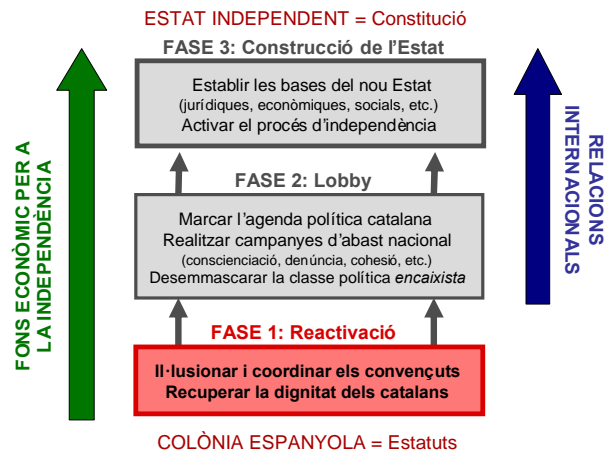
ESTAT INDEPENDENT = Constitució

FASE 3: Construcció de l'Estat

Establir les bases del nou Estat
(jurídiques, econòmiques, socials, etc.)
Activar el procés d'independència

FASE 2: Lobby

Marcar l'agenda política catalana
Realitzar campanyes d'abast nacional
(conscienciació, denúncia, cohesió, etc.)
Desemmascarar la classe política *encaixista*

FASE 1: Reactivació

Il·lusionar i coordinar els convençuts
Recuperar la dignitat dels catalans

COLÒNIA ESPANYOLA = Estatuts

FONS ECONÒMIC PER A LA INDEPENDÈNCIA

RELACIONS INTERNACIONALS